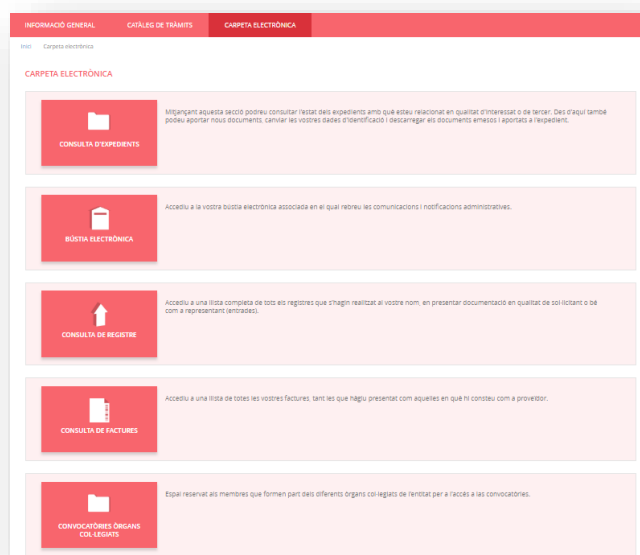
INFORMACIÓ GENERAL
CATÀLEG DE TRÀMITS
CARPETA ELECTRÒNICA

Inici   Carpeta electrònica

CARPETA ELECTRÒNICA

CONSULTA D'EXPEDIENTS

Mitjançant aquesta secció podreu consultar l'estat dels expedients amb què esteu relacionat en qualitat d'interessat o de tercer. Des d'aquí també podeu aportar nous documents, canviar les vostres dades d'identificació i descarregar els documents emesos i aportats a l'expedient.

BÚSTIA ELECTRÒNICA

Accediu a la vostra bústia electrònica associada en el qual rebreu les comunicacions i notificacions administratives.

CONSULTA DE REGISTRE

Accediu a una llista completa de tots els registres que s'hagin realitzat al vostre nom, en presentar documentació en qualitat de sol·licitant o bé com a representant (entrades).

CONSULTA DE FACTURES

Accediu a una llista de totes les vostres factures, tant les que hàgiu presentat com aquelles en què hi consteu com a proveïdor.

CONVOCATÒRIES ÒRGANS COL·LEGIATS

Espai reservat als membres que formen part dels diferents òrgans col·legiats de l'entitat per a l'accés a las convocatòries.